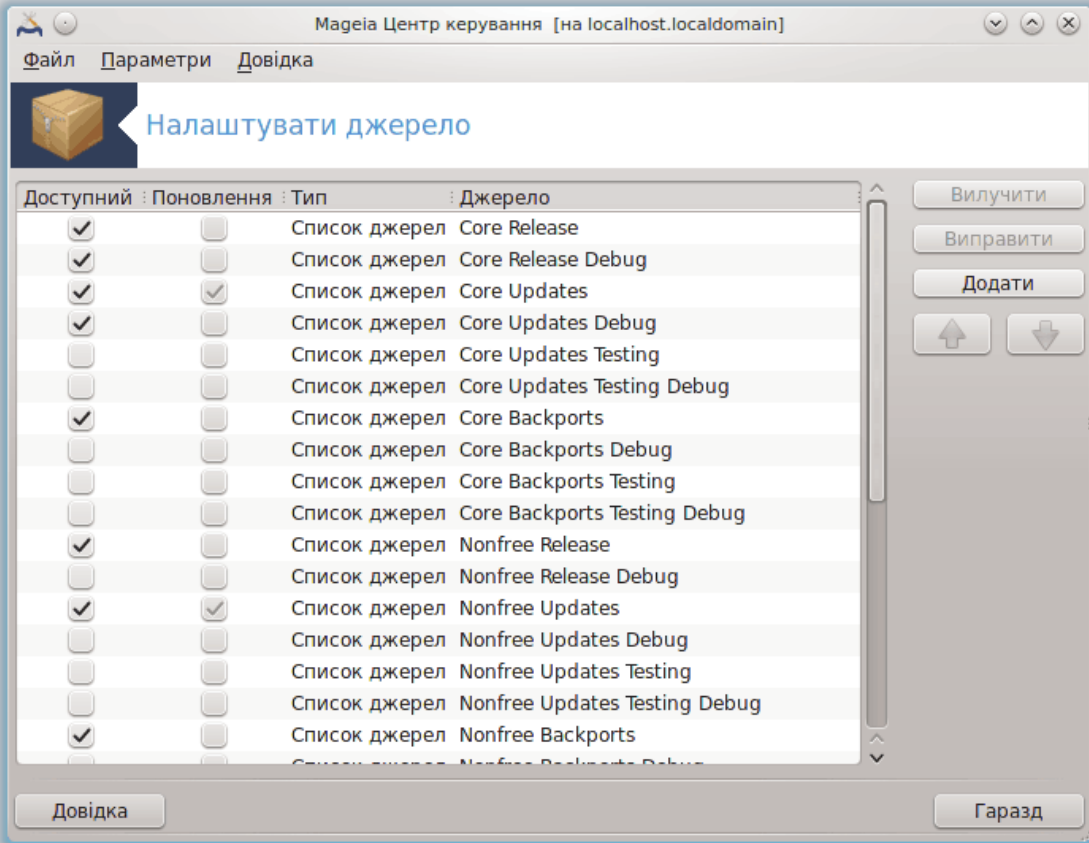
Mageia Центр керування [на localhost.localdomain]

Файл Параметри Довідка

Налаштувати джерело

| Доступний | Поновлення | Тип | Джерело |
|---|---|---|---|
| ✓ | | Список джерел | Core Release |
| ✓ | | Список джерел | Core Release Debug |
| ✓ | ✓ | Список джерел | Core Updates |
| ✓ | | Список джерел | Core Updates Debug |
| | | Список джерел | Core Updates Testing |
| | | Список джерел | Core Updates Testing Debug |
| ✓ | | Список джерел | Core Backports |
| | | Список джерел | Core Backports Debug |
| | | Список джерел | Core Backports Testing |
| | | Список джерел | Core Backports Testing Debug |
| ✓ | | Список джерел | Nonfree Release |
| | | Список джерел | Nonfree Release Debug |
| ✓ | ✓ | Список джерел | Nonfree Updates |
| | | Список джерел | Nonfree Updates Debug |
| | | Список джерел | Nonfree Updates Testing |
| | | Список джерел | Nonfree Updates Testing Debug |
| ✓ | | Список джерел | Nonfree Backports |
| | | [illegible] | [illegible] |

Вилучити
Виправити
Додати

Довідка
Гаразд